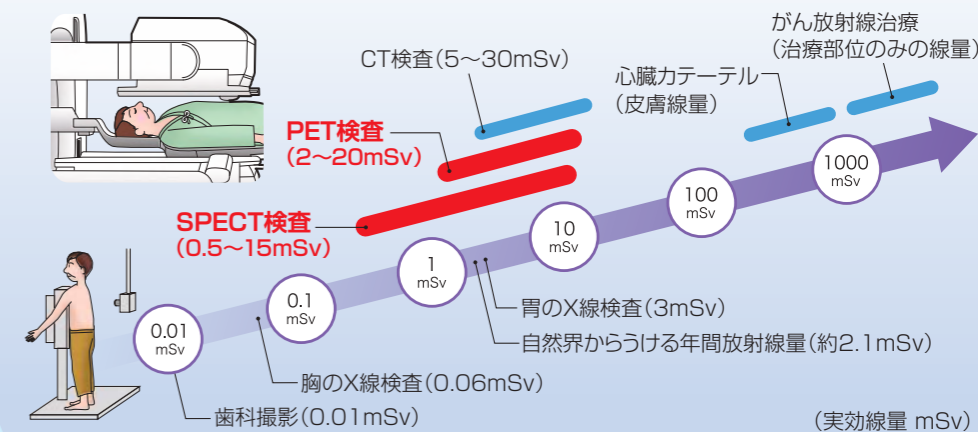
がん放射線治療
（治療部位のみの線量）

CT検査（5～30mSv）

心臓カテーテル
（皮膚線量）

PET検査
（2～20mSv）

SPECT検査
（0.5～15mSv）

1000
mSv

100
mSv

10
mSv

1
mSv

0.1
mSv

0.01
mSv

胃のX線検査（3mSv）

自然界からうける年間放射線量（約2.1mSv）

胸のX線検査（0.06mSv）

歯科撮影（0.01mSv）

（実効線量 mSv）